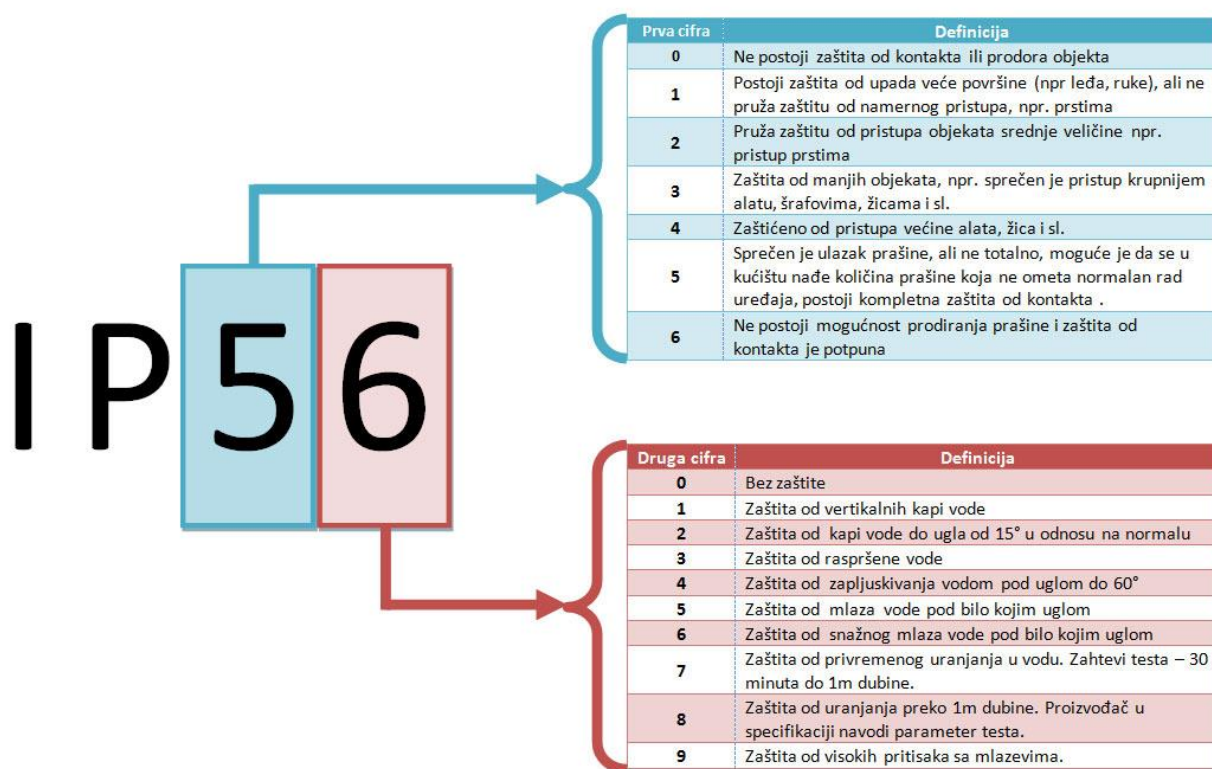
IP56

| Prva cifra | Definicija |
|---|---|
| 0 | Ne postoji zaštita od kontakta ili prodora objekta |
| 1 | Postoji zaštita od upada veće površine (npr leđa, ruke), ali ne pruža zaštitu od namernog pristupa, npr. prstima |
| 2 | Pruža zaštitu od pristupa objekata srednje veličine npr. pristup prstima |
| 3 | Zaštita od manjih objekata, npr. sprečen je pristup krupnijem alatu, šrafovima, žicama i sl. |
| 4 | Zaštićeno od pristupa većine alata, žica i sl. |
| 5 | Sprečen je ulazak prašine, ali ne totalno, moguće je da se u kućištu nađe količina prašine koja ne ometa normalan rad uređaja, postoji kompletna zaštita od kontakta . |
| 6 | Ne postoji mogućnost prodiranja prašine i zaštita od kontakta je potpuna |

| Druga cifra | Definicija |
|---|---|
| 0 | Bez zaštite |
| 1 | Zaštita od vertikalnih kapi vode |
| 2 | Zaštita od kapi vode do ugla od 15° u odnosu na normalu |
| 3 | Zaštita od raspršene vode |
| 4 | Zaštita od zapljuskivanja vodom pod uglom do 60° |
| 5 | Zaštita od mlaza vode pod bilo kojim uglom |
| 6 | Zaštita od snažnog mlaza vode pod bilo kojim uglom |
| 7 | Zaštita od privremenog uranjanja u vodu. Zahtevi testa – 30 minuta do 1m dubine. |
| 8 | Zaštita od uranjanja preko 1m dubine. Proizvođač u specifikaciji navodi parameter testa. |
| 9 | Zaštita od visokih pritisaka sa mlazevima. |